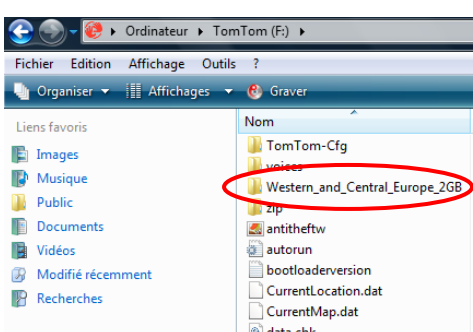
▸ Ordinateur ▸ TomTom (F:) ▸

Fichier Edition Affichage Outils ?

Organiser ▾ Affichages ▾ Graver

Liens favoris

Images

Musique

Public

Documents

Vidéos

Modifié récemment

Recherches

Nom

TomTom-Cfg

voices

Western_and_Central_Europe_2GB

zip

antitheftw

autorun

bootloaderversion

CurrentLocation.dat

CurrentMap.dat

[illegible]